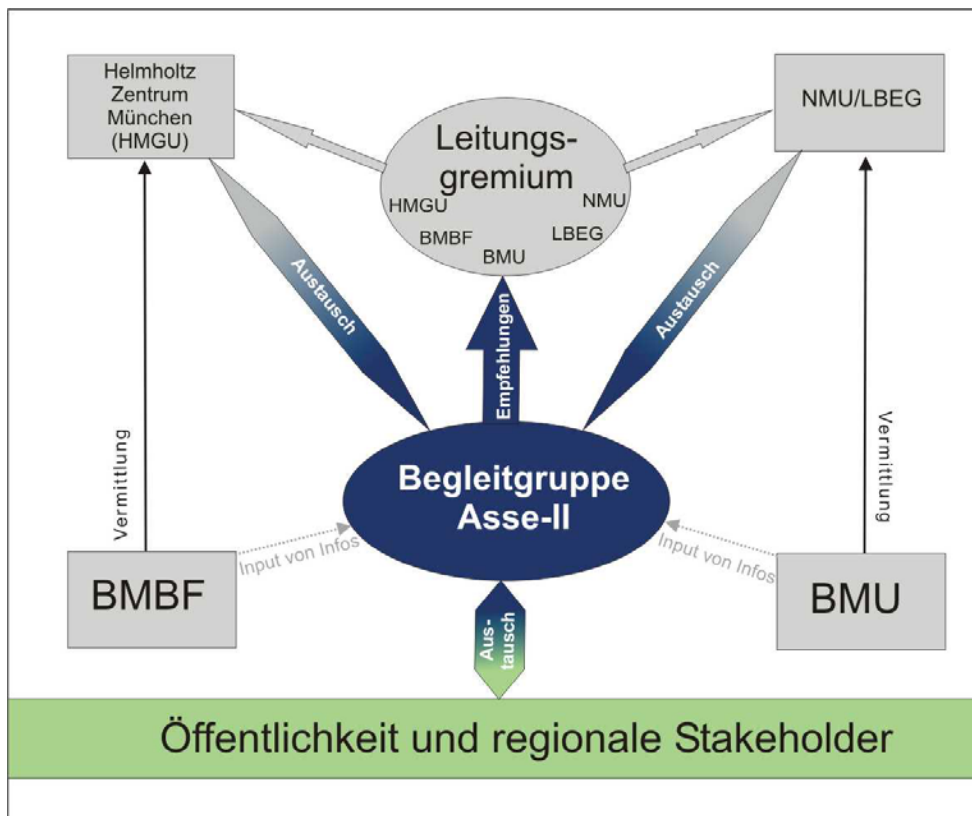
Helmholtz Zentrum München (HMGU)

Leitungsgremium
HMGU
NMU
BMBF
LBEG
BMU

NMU/LBEG

Austausch

Empfehlungen

Austausch

Vermittlung

Vermittlung

Begleitgruppe Asse-II

Input von Infos

Input von Infos

BMBF

BMU

Austausch

Öffentlichkeit und regionale Stakeholder